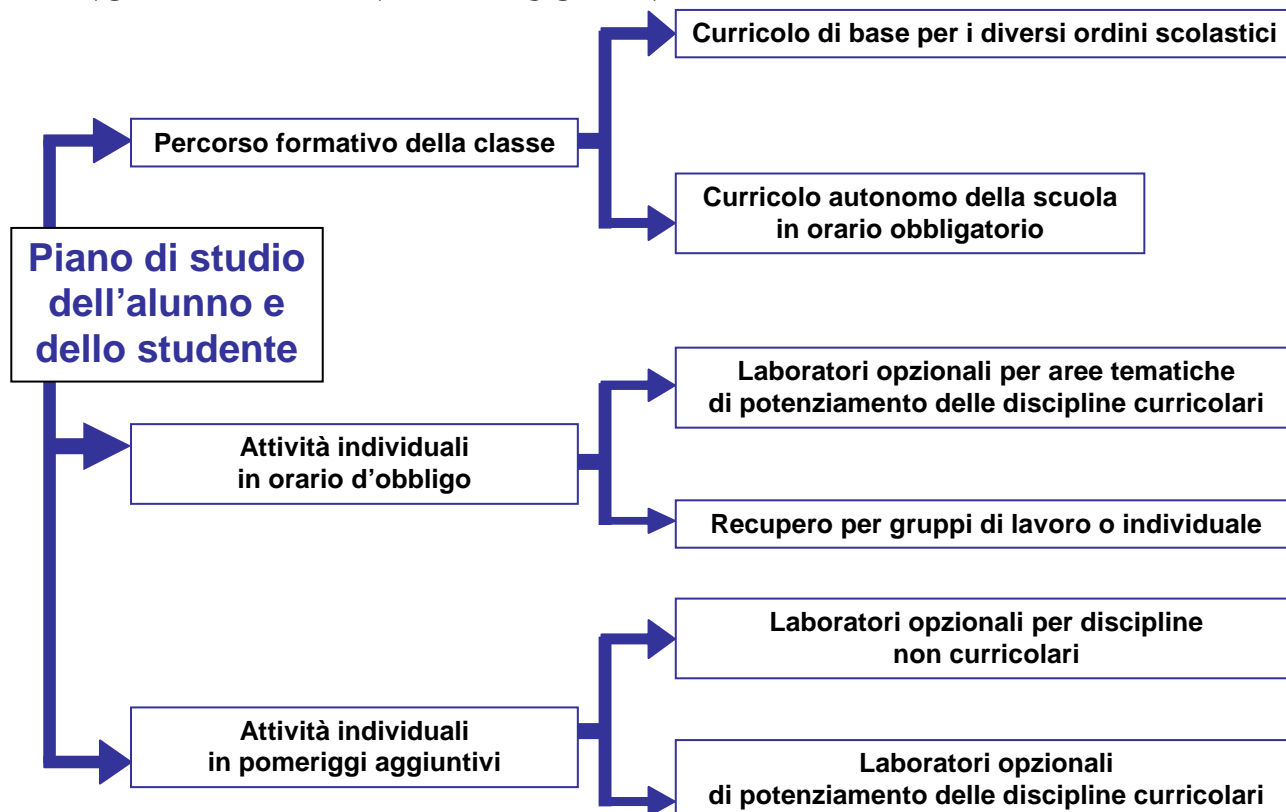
Piano di studio dell’alunno e dello studente

Percorso formativo della classe

Curricolo di base per i diversi ordini scolastici

Curricolo autonomo della scuola in orario obbligatorio

Attività individuali in orario d’obbligo

Laboratori opzionali per aree tematiche di potenziamento delle discipline curricolari

Recupero per gruppi di lavoro o individuale

Attività individuali in pomeriggi aggiuntivi

Laboratori opzionali per discipline non curricolari

Laboratori opzionali di potenziamento delle discipline curricolari